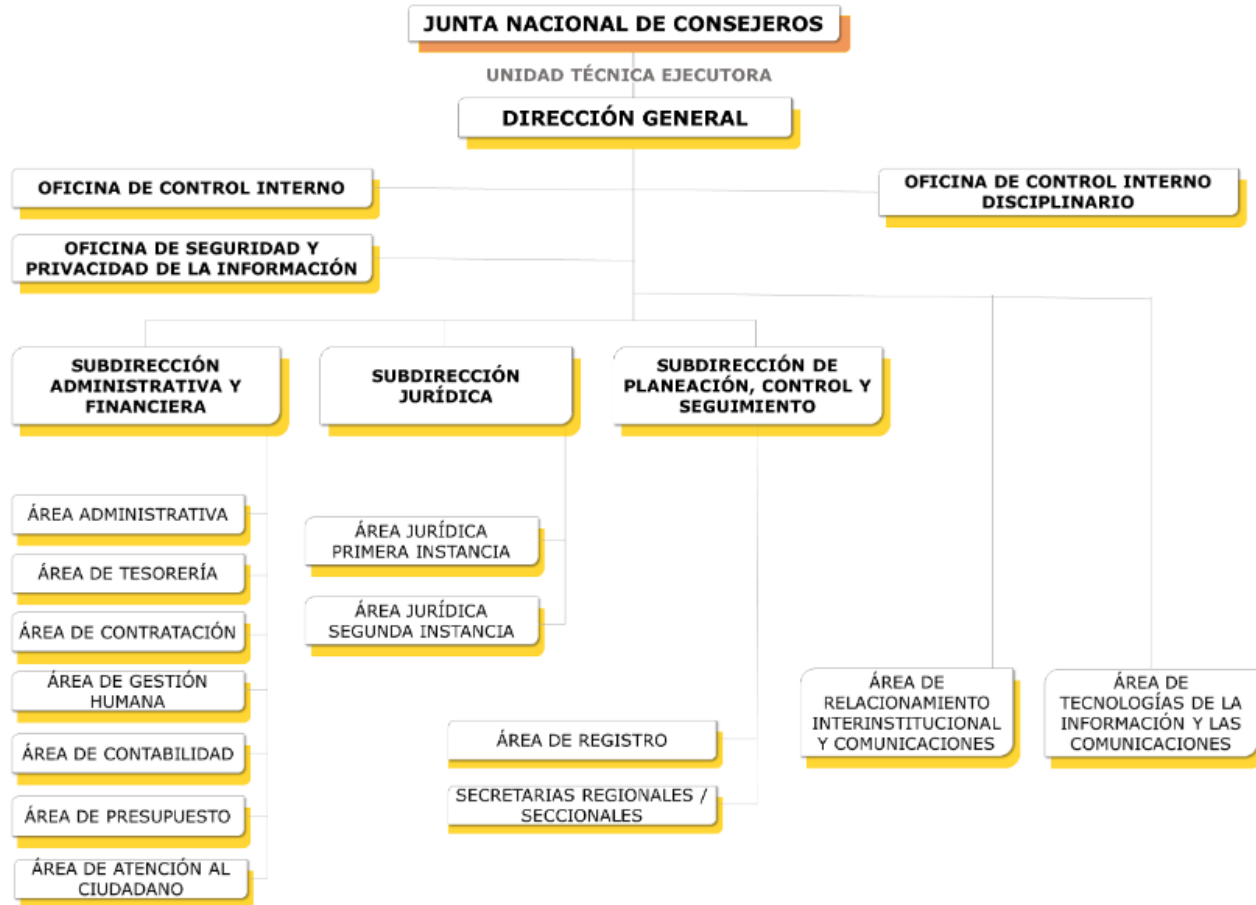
JUNTA NACIONAL DE CONSEJEROS

UNIDAD TÉCNICA EJECUTORA

DIRECCIÓN GENERAL

OFICINA DE CONTROL INTERNO

OFICINA DE CONTROL INTERNO DISCIPLINARIO

OFICINA DE SEGURIDAD Y PRIVACIDAD DE LA INFORMACIÓN

SUBDIRECCIÓN ADMINISTRATIVA Y FINANCIERA

SUBDIRECCIÓN JURÍDICA

SUBDIRECCIÓN DE PLANEACIÓN, CONTROL Y SEGUIMIENTO

ÁREA ADMINISTRATIVA

ÁREA DE TESORERÍA

ÁREA DE CONTRATACIÓN

ÁREA DE GESTIÓN HUMANA

ÁREA DE CONTABILIDAD

ÁREA DE PRESUPUESTO

ÁREA DE ATENCIÓN AL CIUDADANO

ÁREA JURÍDICA PRIMERA INSTANCIA

ÁREA JURÍDICA SEGUNDA INSTANCIA

ÁREA DE REGISTRO

SECRETARIAS REGIONALES / SECCIONALES

ÁREA DE RELACIONAMIENTO INTERINSTITUCIONAL Y COMUNICACIONES

ÁREA DE TECNOLOGÍAS DE LA INFORMACIÓN Y LAS COMUNICACIONES